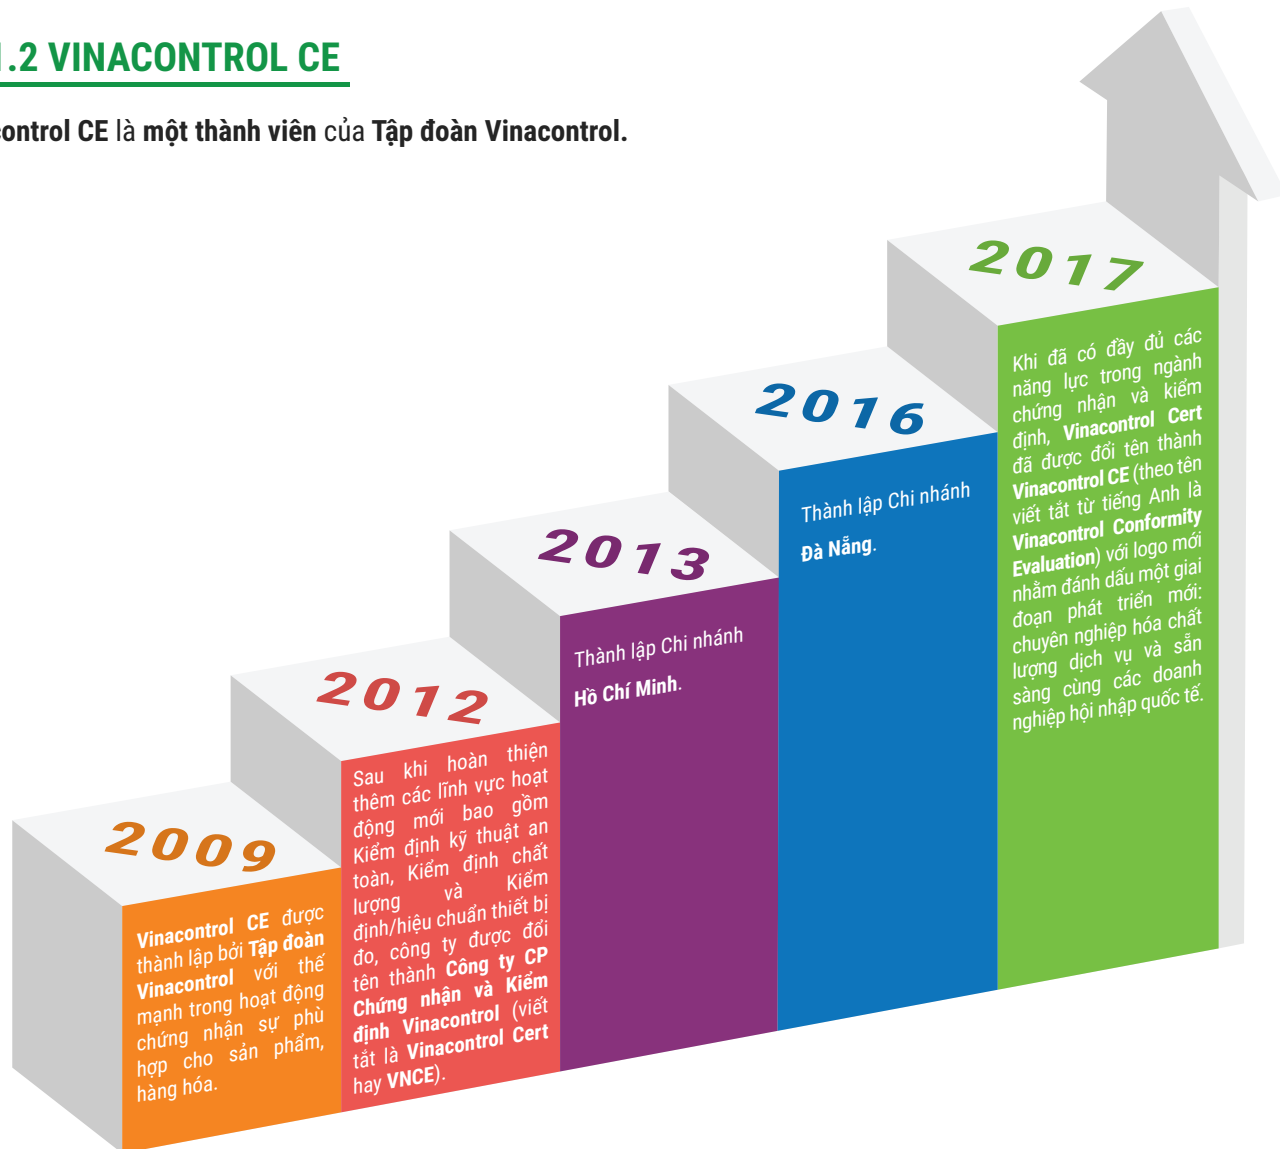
.2 VINACONTROL CE

control CE là một thành viên của Tập đoàn Vinacontrol.

2017

Khi đã có đầy đủ các năng lực trong ngành chứng nhận và kiểm định, Vinacontrol Cert đã được đổi tên thành Vinacontrol CE (theo tên viết tắt từ tiếng Anh là Vinacontrol Conformity Evaluation) với logo mới nhằm đánh dấu một giai đoạn phát triển mới: chuyên nghiệp hóa chất lượng dịch vụ và sẵn sàng cùng các doanh nghiệp hội nhập quốc tế.

2016

Thành lập Chi nhánh Đà Nẵng.

2013

Thành lập Chi nhánh Hồ Chí Minh.

2012

Sau khi hoàn thiện thêm các lĩnh vực hoạt động mới bao gồm Kiểm định kỹ thuật an toàn, Kiểm định chất lượng và Kiểm định/hiệu chuẩn thiết bị đo, công ty được đổi tên thành Công ty CP Chứng nhận và Kiểm định Vinacontrol (viết tắt là Vinacontrol Cert hay VNCE).

2009

Vinacontrol CE được thành lập bởi Tập đoàn Vinacontrol với thế mạnh trong hoạt động chứng nhận sự phù hợp cho sản phẩm, hàng hóa.